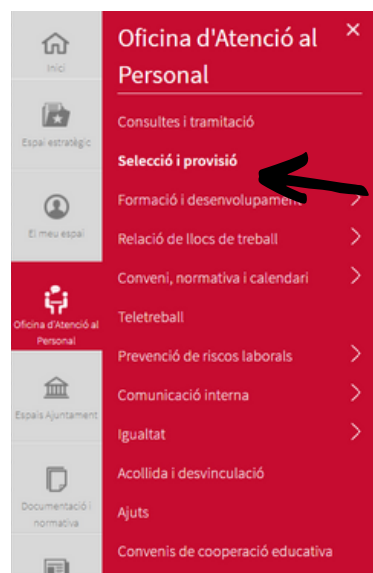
Inici

Espai estratègic

El meu espai

Oficina d'Atenció al Personal

Espais Ajuntament

Documentació i normativa

Oficina d'Atenció al Personal

×

Consultes i tramitació

Selecció i provisió

Formació i desenvolupament

Relació de llocs de treball

Conveni, normativa i calendari

Teletreball

Prevenció de riscos laborals

Comunicació interna

Igualtat

Acollida i desvinculació

Ajuts

Convenis de cooperació educativa